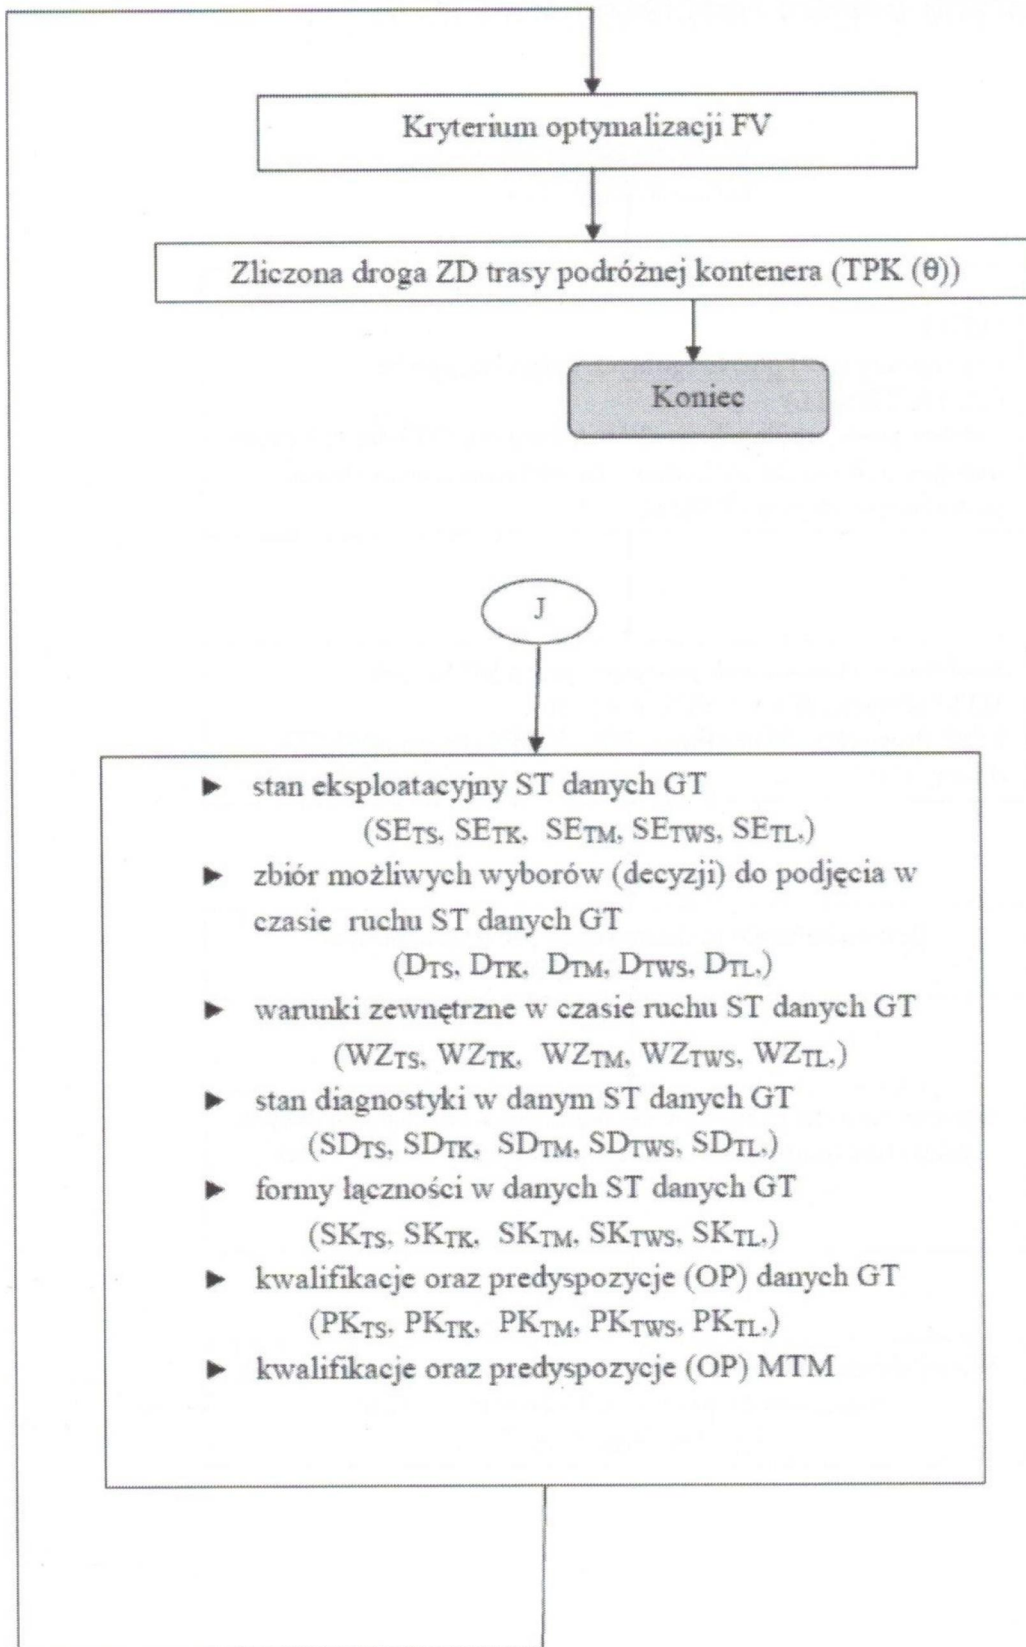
Kryterium optymalizacji FV

Zliczona droga ZD trasy podróżnej kontenera (TPK (θ))

Koniec

J

- stan eksploatacyjny ST danych GT ($SE_{TS}$, $SE_{TK}$, $SE_{TM}$, $SE_{TWS}$, $SE_{TL}$.)
- zbiór możliwych wyborów (decyzji) do podjęcia w czasie ruchu ST danych GT ($D_{TS}$, $D_{TK}$, $D_{TM}$, $D_{TWS}$, $D_{TL}$.)
- warunki zewnętrzne w czasie ruchu ST danych GT ($WZ_{TS}$, $WZ_{TK}$, $WZ_{TM}$, $WZ_{TWS}$, $WZ_{TL}$.)
- stan diagnostyki w danym ST danych GT ($SD_{TS}$, $SD_{TK}$, $SD_{TM}$, $SD_{TWS}$, $SD_{TL}$.)
- formy łączności w danych ST danych GT ($SK_{TS}$, $SK_{TK}$, $SK_{TM}$, $SK_{TWS}$, $SK_{TL}$.)
- kwalifikacje oraz predyspozycje (OP) danych GT ($PK_{TS}$, $PK_{TK}$, $PK_{TM}$, $PK_{TWS}$, $PK_{TL}$.)
- kwalifikacje oraz predyspozycje (OP) MTM